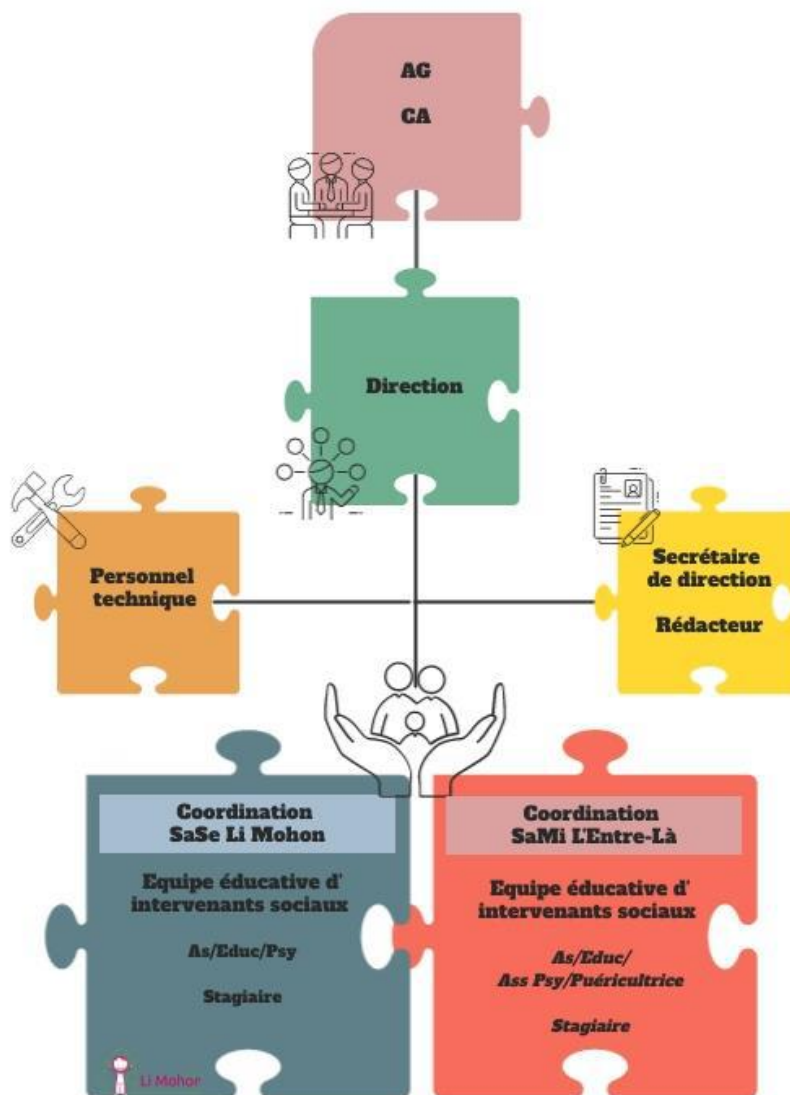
AG

CA

Direction

Personnel technique

Secrétaire de direction

Rédacteur

Coordination SaSe Li Mohon

Equipe éducative d' intervenants sociaux

As/Educ/Psy

Stagiaire

Coordination SaMi L'Entre-Là

Equipe éducative d' intervenants sociaux

As/Educ/ Ass Psy/Puéricultrice

Stagiaire

Li Mohon